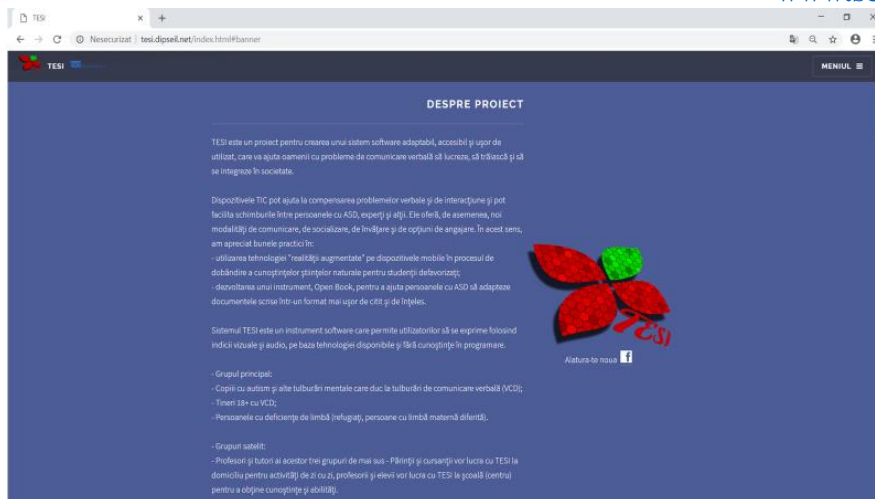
TESI
Nesecurizat | tesi.dipseil.net/index.html#banner

TESI
MENIUL

DESPRE PROIECT

TESI este un proiect pentru crearea unui sistem software adaptabil, accesibil și ușor de utilizat, care va ajuta oamenii cu probleme de comunicare verbală să lucreze, să trăiască și să se integreze în societate.

Dispozitivele TIC pot ajuta la compensarea problemelor verbale și de interacțiune și pot facilita schimburile între persoanele cu ASD, experți și alții. Ele oferă, de asemenea, noi modalități de comunicare, de socializare, de învățare și de opțiuni de angajare. În acest sens, am apreciat bunele practici în:
- utilizarea tehnologiei "realității augmentate" pe dispozitivele mobile în procesul de dobândire a cunoștințelor științelor naturale pentru studenții defavorizați;
- dezvoltarea unui instrument, Open Book, pentru a ajuta persoanele cu ASD să adapteze documentele scrise într-un format mai ușor de citit și de înțeles.

Sistemul TESI este un instrument software care permite utilizatorilor să se exprime folosind indicii vizuale și audio, pe baza tehnologiei disponibile și fără cunoștințe în programare.

- Grupul principal:
- Copiii cu autism și alte tulburări mentale care duc la tulburări de comunicare verbală (VCD);
- Tineri 18+ cu VCD;
- Persoanele cu deficiențe de limbă (refugiați, persoane cu limbă maternă diferită).

- Grupuri satelit:
- Profesori și tutori ai acestor trei grupuri de mai sus - Părinții și cursanții vor lucra cu TESI la domiciliu pentru activități de zi cu zi, profesorii și elevii vor lucra cu TESI la școală (centru) pentru a obține cunoștințe și abilități.

TESI
Alatura-te noua f